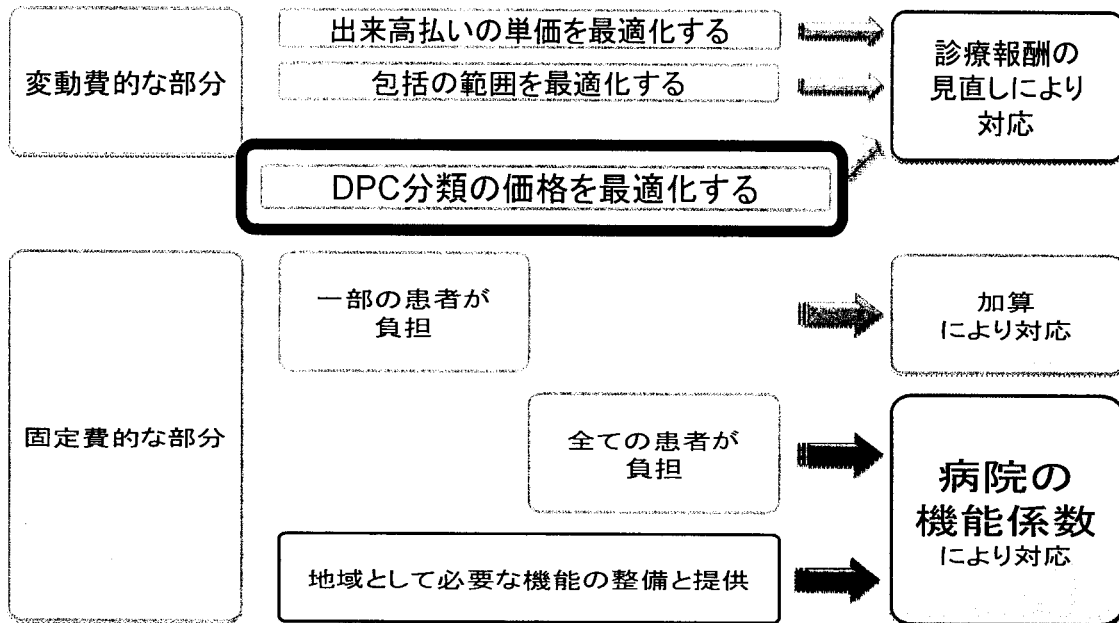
変動費的な部分

出来高払いの単価を最適化する

包括の範囲を最適化する

DPC分類の価格を最適化する

診療報酬の見直しにより対応

固定費的な部分

一部の患者が負担

加算により対応

全ての患者が負担

地域として必要な機能の整備と提供

病院の機能係数により対応